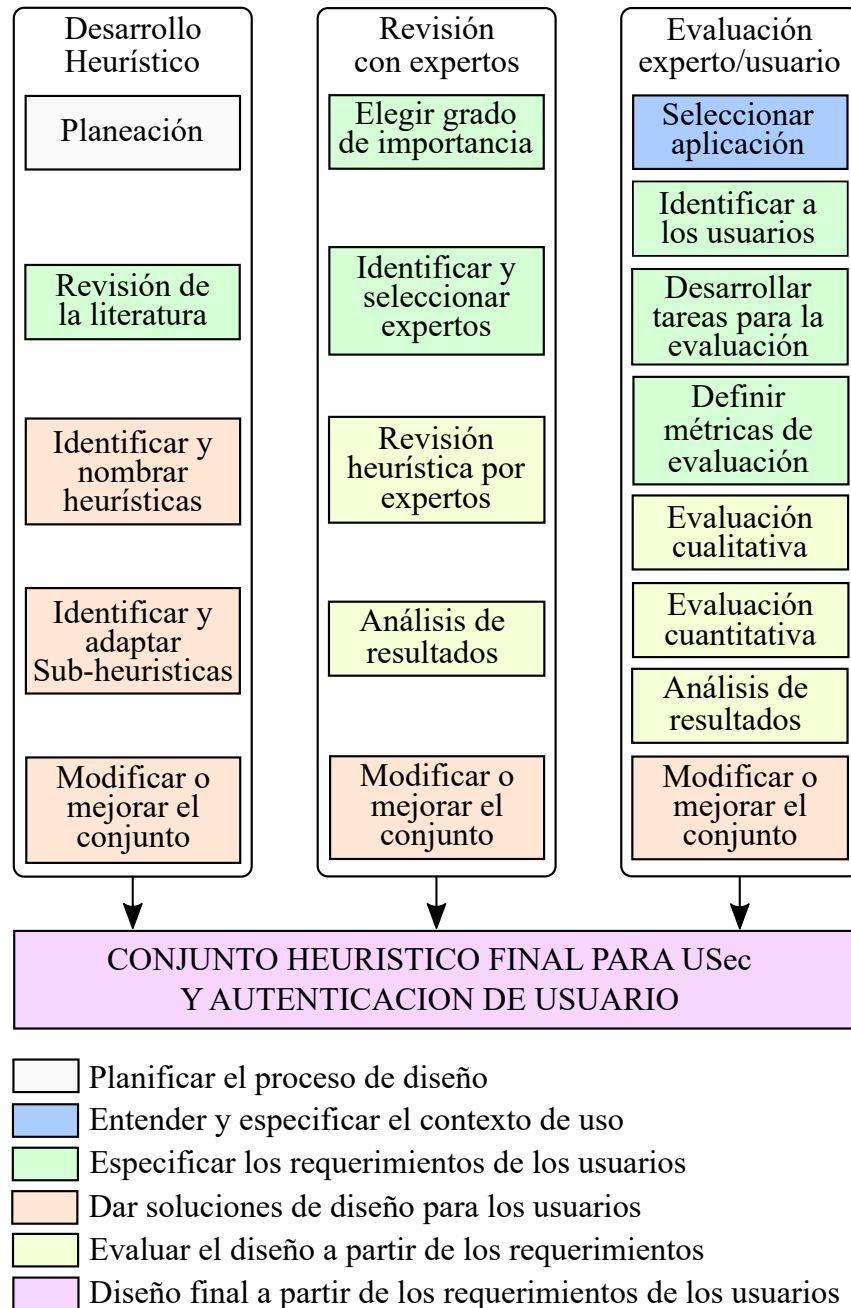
Desarrollo Heurístico

Planeación

Revisión de la literatura

Identificar y nombrar heurísticas

Identificar y adaptar Sub-heuristicas

Modificar o mejorar el conjunto

Revisión con expertos

Elegir grado de importancia

Identificar y seleccionar expertos

Revisión heurística por expertos

Análisis de resultados

Modificar o mejorar el conjunto

Evaluación experto/usuario

Seleccionar aplicación

Identificar a los usuarios

Desarrollar tareas para la evaluación

Definir métricas de evaluación

Evaluación cualitativa

Evaluación cuantitativa

Análisis de resultados

Modificar o mejorar el conjunto

CONJUNTO HEURISTICO FINAL PARA USec Y AUTENTICACION DE USUARIO

Planificar el proceso de diseño
Entender y especificar el contexto de uso
Especificar los requerimientos de los usuarios
Dar soluciones de diseño para los usuarios
Evaluar el diseño a partir de los requerimientos
Diseño final a partir de los requerimientos de los usuarios